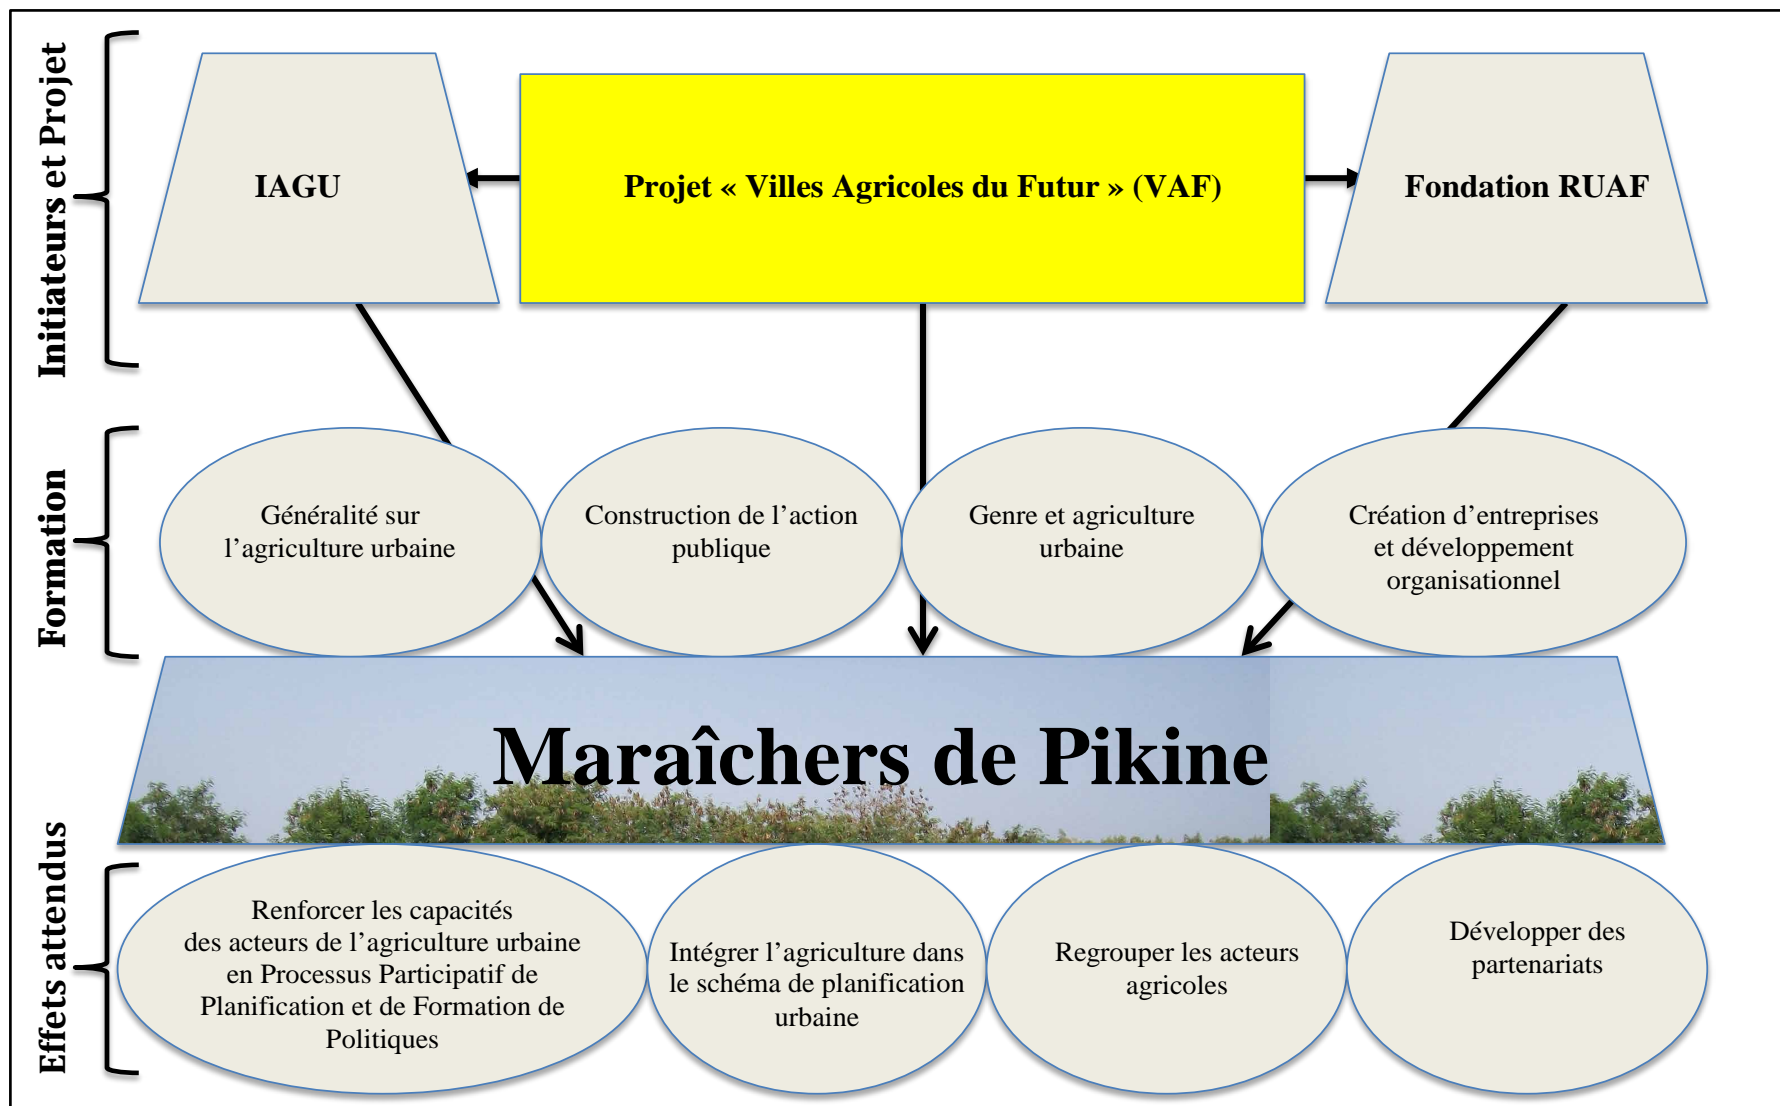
Initiateurs et Projet

IAGU

Projet « Villes Agricoles du Futur » (VAF)

Fondation RUAF

Formation

Généralité sur l'agriculture urbaine

Construction de l'action publique

Genre et agriculture urbaine

Création d'entreprises et développement organisationnel

Maraîchers de Pikine

Effets attendus

Renforcer les capacités des acteurs de l'agriculture urbaine en Processus Participatif de Planification et de Formation de Politiques

Intégrer l'agriculture dans le schéma de planification urbaine

Regrouper les acteurs agricoles

Développer des partenariats